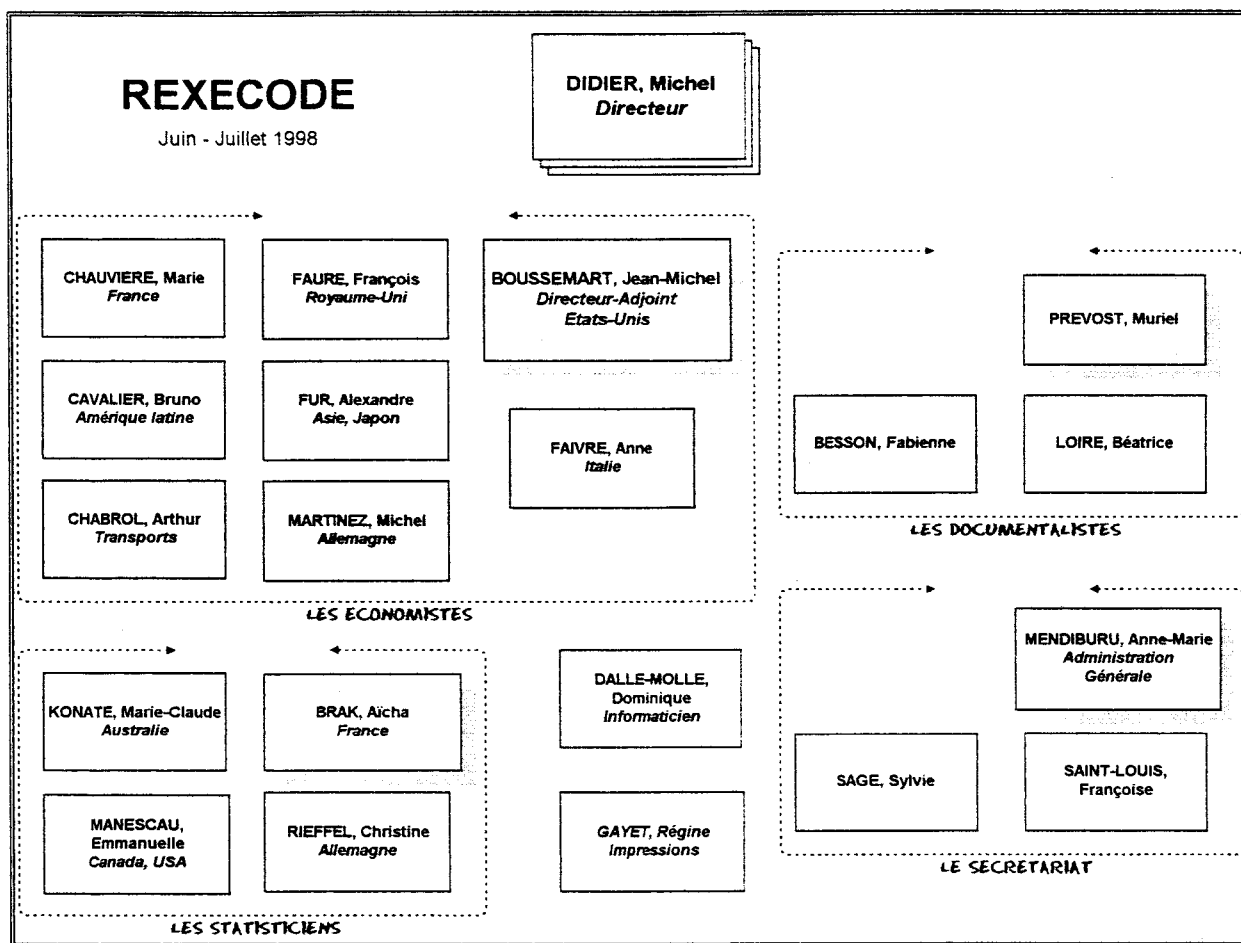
REXECODE

Juin - Juillet 1998

DIDIER, Michel
Directeur

CHAUVIERE, Marie
France

FAURE, François
Royaume-Uni

BOUSSEMART, Jean-Michel
Directeur-Adjoint
Etats-Unis

CAVALIER, Bruno
Amérique latine

FUR, Alexandre
Asie, Japon

FAIVRE, Anne
Italie

CHABROL, Arthur
Transports

MARTINEZ, Michel
Allemagne

LES ECONOMISTES

PREVOST, Muriel

BESSON, Fabienne

LOIRE, Béatrice

LES DOCUMENTALISTES

KONATE, Marie-Claude
Australie

BRAK, Aïcha
France

MANESCAU, Emmanuelle
Canada, USA

RIEFFEL, Christine
Allemagne

LES STATISTICIENS

DALLE-MOLLE, Dominique
Informaticien

GAYET, Régine
Impressions

MENDIBURU, Anne-Marie
Administration Générale

SAGE, Sylvie

SAINT-LOUIS, Françoise

LE SECRETARIAT